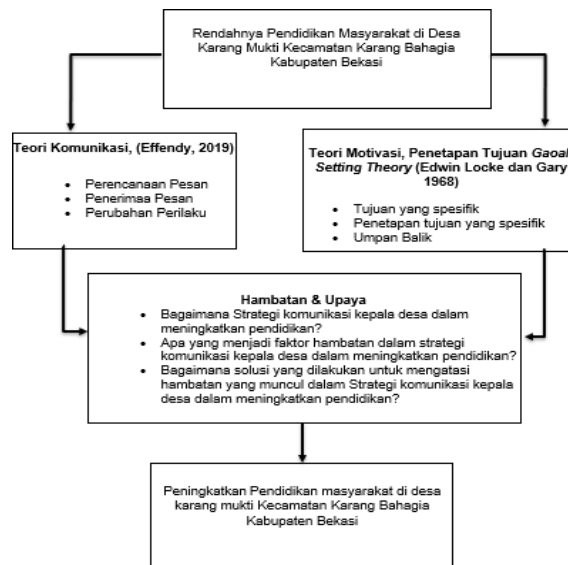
Rendahnya Pendidikan Masyarakat di Desa Karang Mukti Kecamatan Karang Bahagia Kabupaten Bekasi

Teori Komunikasi, (Effendy, 2019)

- Perencanaan Pesan
- Penerimaan Pesan
- Perubahan Perilaku

Teori Motivasi, Penetapan Tujuan *Gaoal Setting Theory* (Edwin Locke dan Gary 1968)

- Tujuan yang spesifik
- Penetapan tujuan yang spesifik
- Umpan Balik

Hambatan & Upaya

- Bagaimana Strategi komunikasi kepala desa dalam meningkatkan pendidikan?
- Apa yang menjadi faktor hambatan dalam strategi komunikasi kepala desa dalam meningkatkan pendidikan?
- Bagaimana solusi yang dilakukan untuk mengatasi hambatan yang muncul dalam Strategi komunikasi kepala desa dalam meningkatkan pendidikan?

Peningkatkan Pendidikan masyarakat di desa karang mukti Kecamatan Karang Bahagia Kabupaten Bekasi